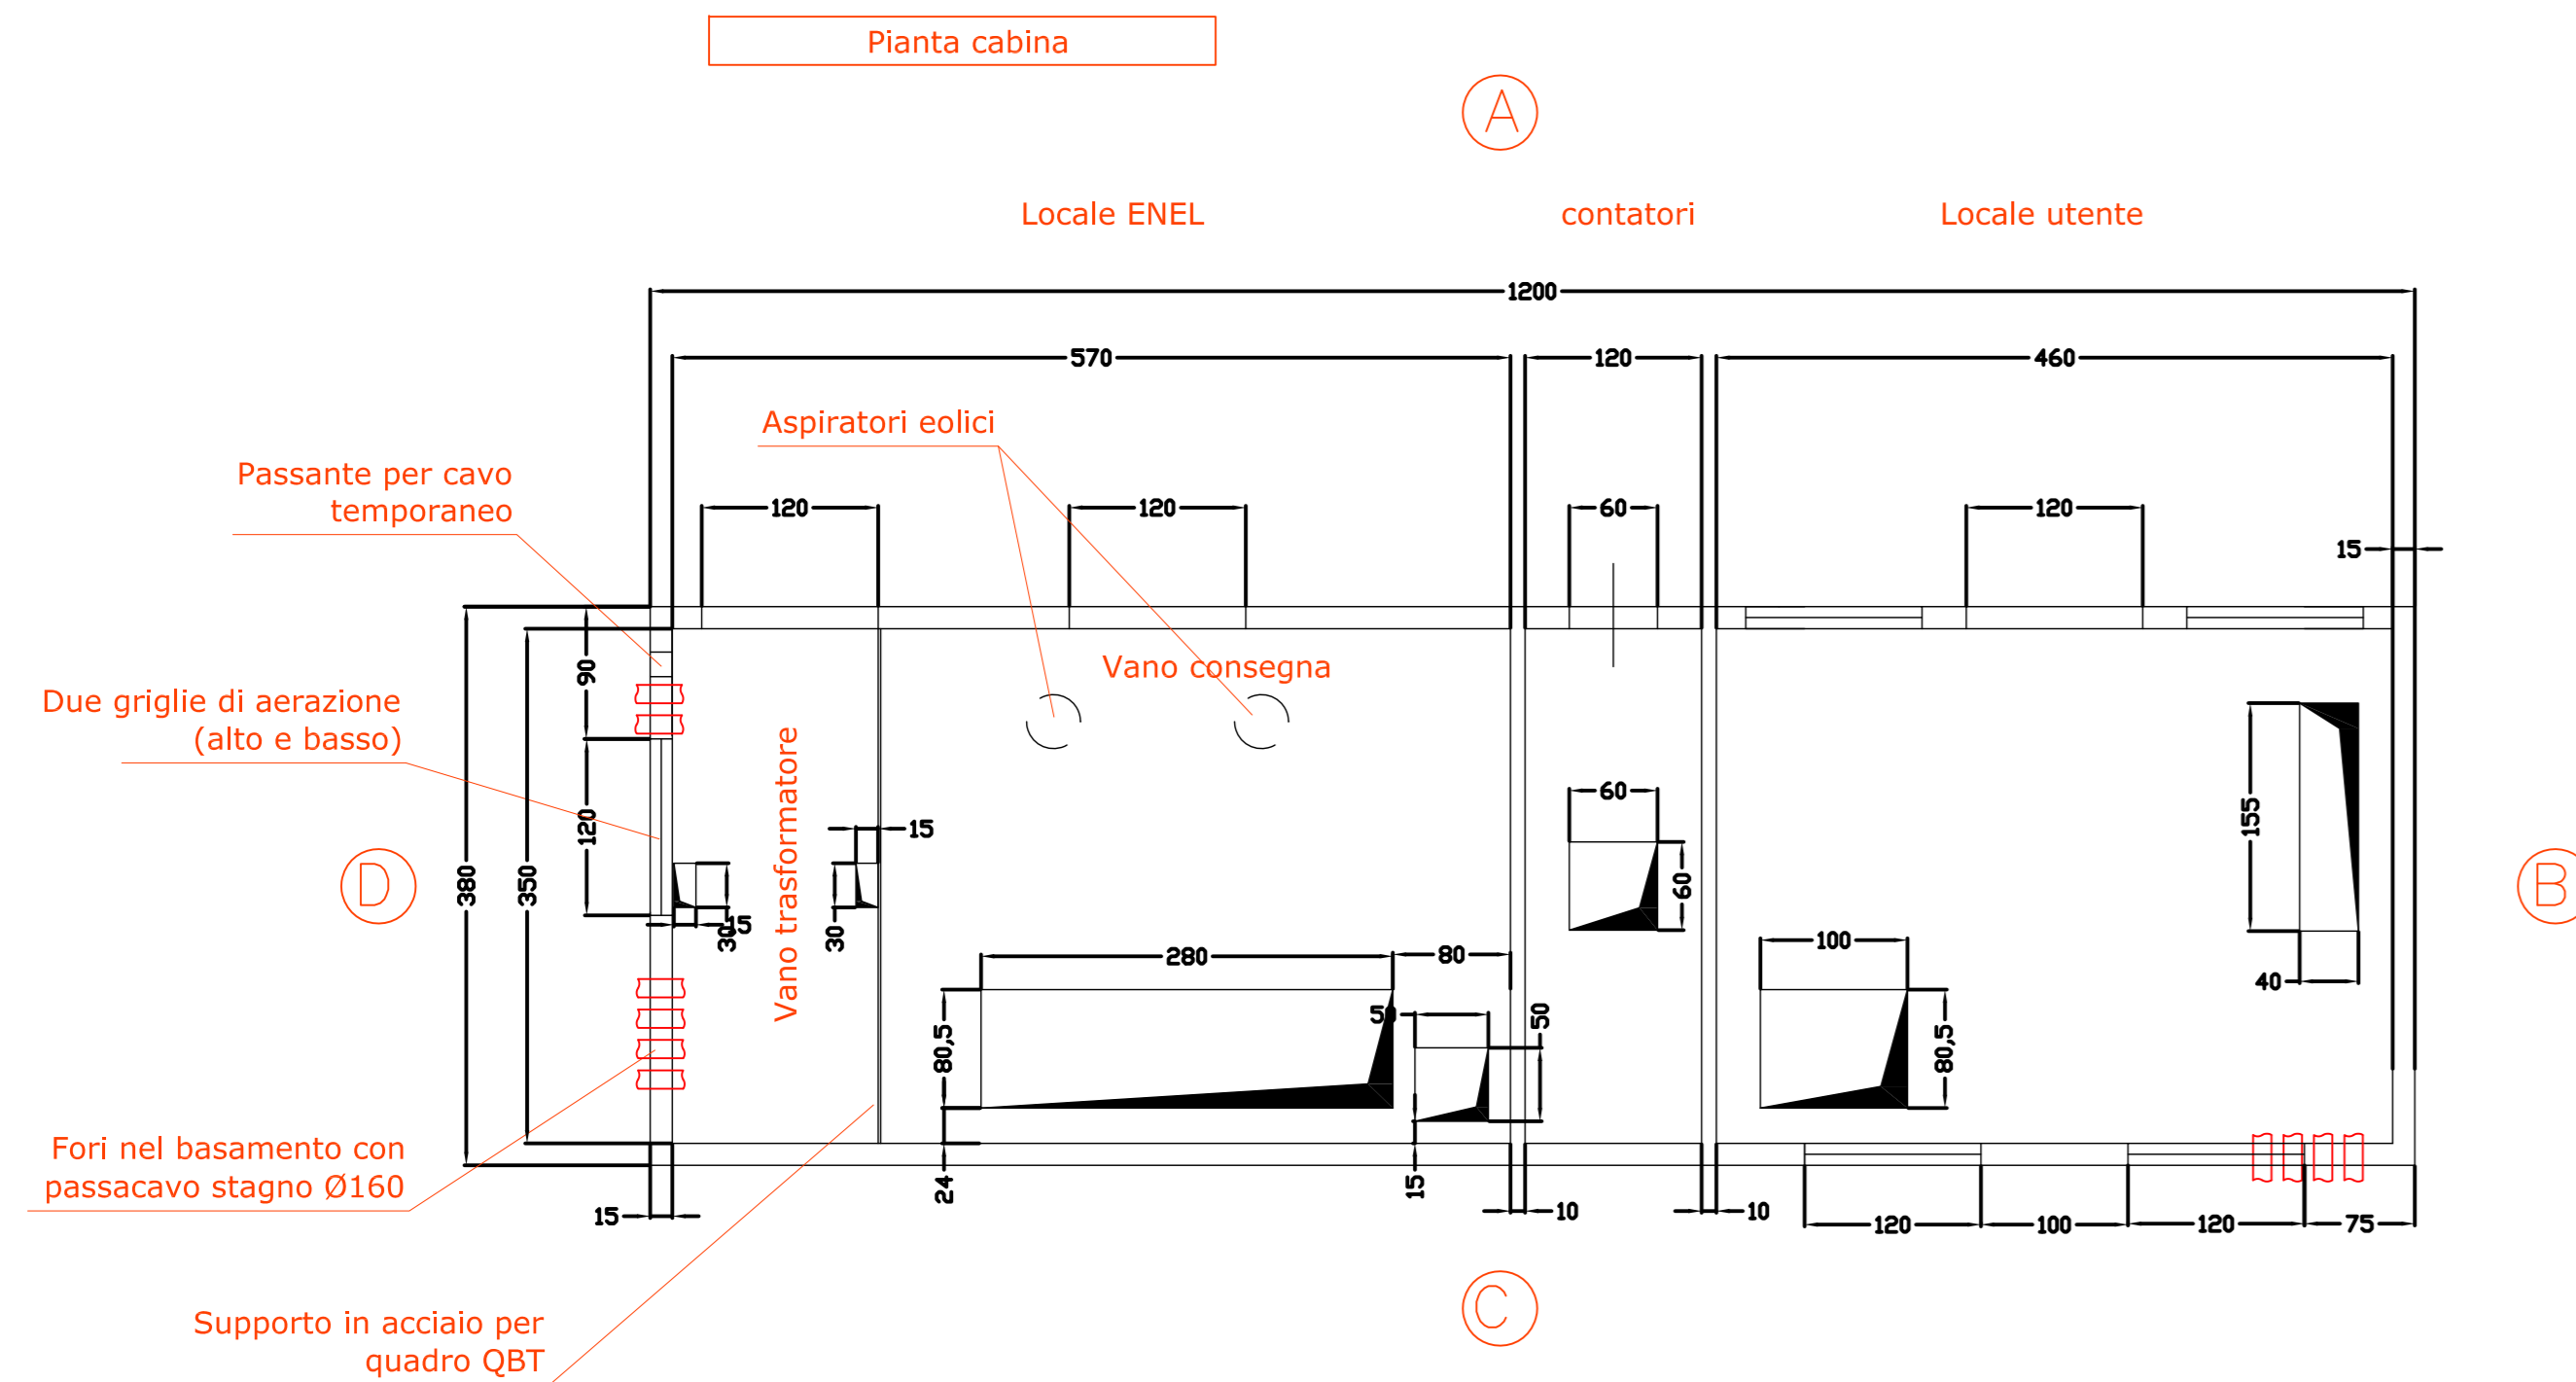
Pianta cabina

A

Locale ENEL

contatori

Locale utente

1200

570

120

460

Aspiratori eolici

Passante per cavo temporaneo

120

120

60

120

15

Vano consegna

Due griglie di aerazione (alto e basso)

90

120

380

350

D

Vano trasformatore

15

30

15

30

60

60

155

B

280

80

100

40

80,5

50

50

80,5

Fori nel basamento con passacavo stagno Ø160

15

24

15

10

10

120

100

120

75

C

Supporto in acciaio per quadro QBT